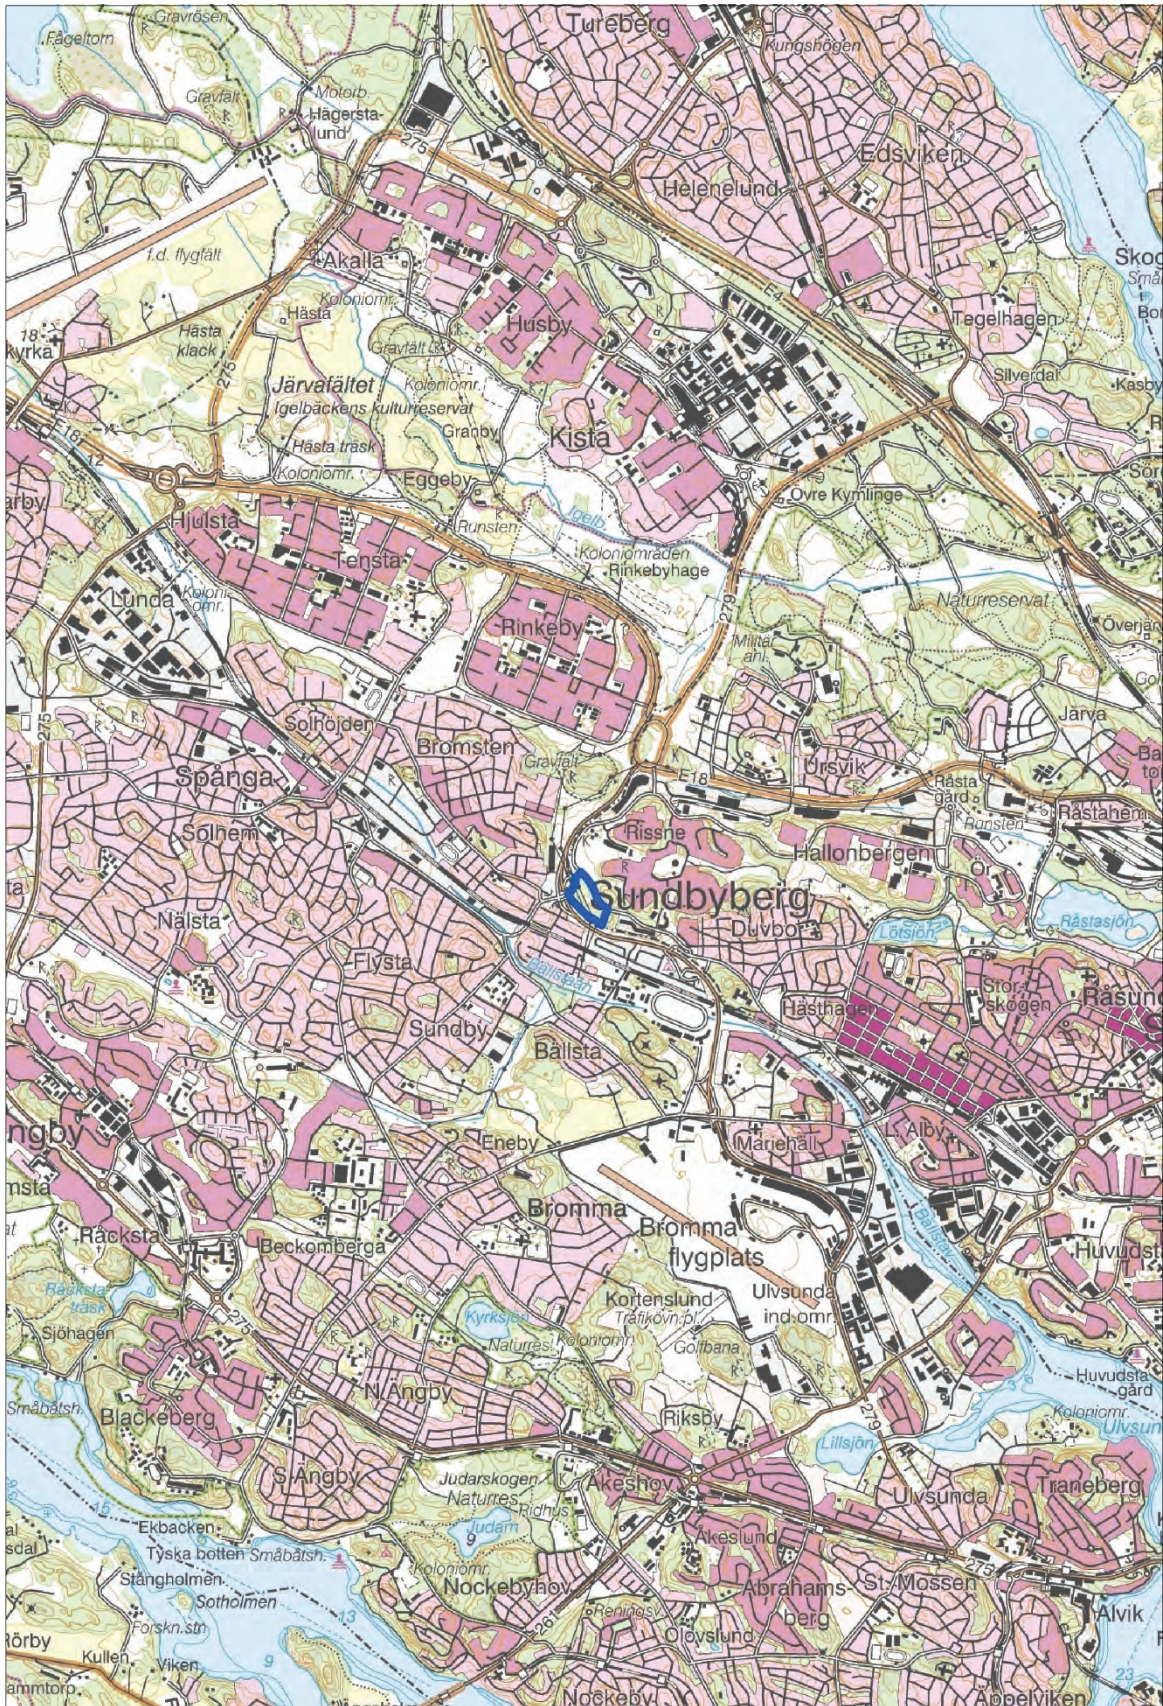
Gravrösen
Fågeltorn
Tureberg
Rungshögen
Gravfält
Motorb
Hagersta-lund
275
Edsviken
Helenelund
f.d. flygfält
Akalla
Koloniomr.
Hästa
Skog
Småb
Tegelhagen
E4
Husby
18
kyrka
Hästa klack
Järvafältet
Igelbäckens kulturreservat
Gravfält
Koloniomr.
Granby
Silverdal
Kasby
Hästa träsk
Kista
Koloniomr.
Eggeby
Sör
arby
Hjulsta
Runsten
Igelb
Övre Kymlinge
Tensta
Koloniområden
Rinkebyhage
Lunda
Koloni omr.
Rinkeby
279
Naturreservat
Överjä
Militär anl.
Solhöjden
Bromsten
Järva
Spånga
Gravfält
E18
Ursvik
Rästa gård
Rästahem
Solhem
Rissne
Runsten
Hallonbergen
Sundbyberg
Duvbo
Råstasjön
Nälsta
Lötsjön
Flysta
Bällstaån
Stor skogen
Råsun
Hästhagen
Sundby
Bällsta
ngby
Mariehäll
L. Alby
Eneby
Bromma
Bromma flygplats
Bällstav
Huvudst
Råcksta
Beckomberga
Råcksta träsk
275
Kortenslund
Trafikövn.pl.
Ulvsunda ind.omr.
Sjöhagen
Kyrksjön
Naturres.
Koloniomr.
Golfbana
Huvudsta gård
Småbåtsh.
N.Ängby
Riksby
279
Koloniomr.
Ulvsun
Blackeberg
Lillsjön
S.Ängby
Judarskogen
Naturres.
Ridhus
Åkeshov
Ulvsunda
Traneberg
Judarn
Ekbacken
Tyska botten
Småbåtsh.
Åkeslund
sdal
Stångholmen
Koloniomr.
Abrahams-berg
St. Mossen
275
Sotholmen
Nockebyhov
Alvik
Forskn.stn
13
261
Reningsv.
Rörby
Kullen
Viken
9
Olovslund
Nockeby
Äppelviken
23
ammtorp